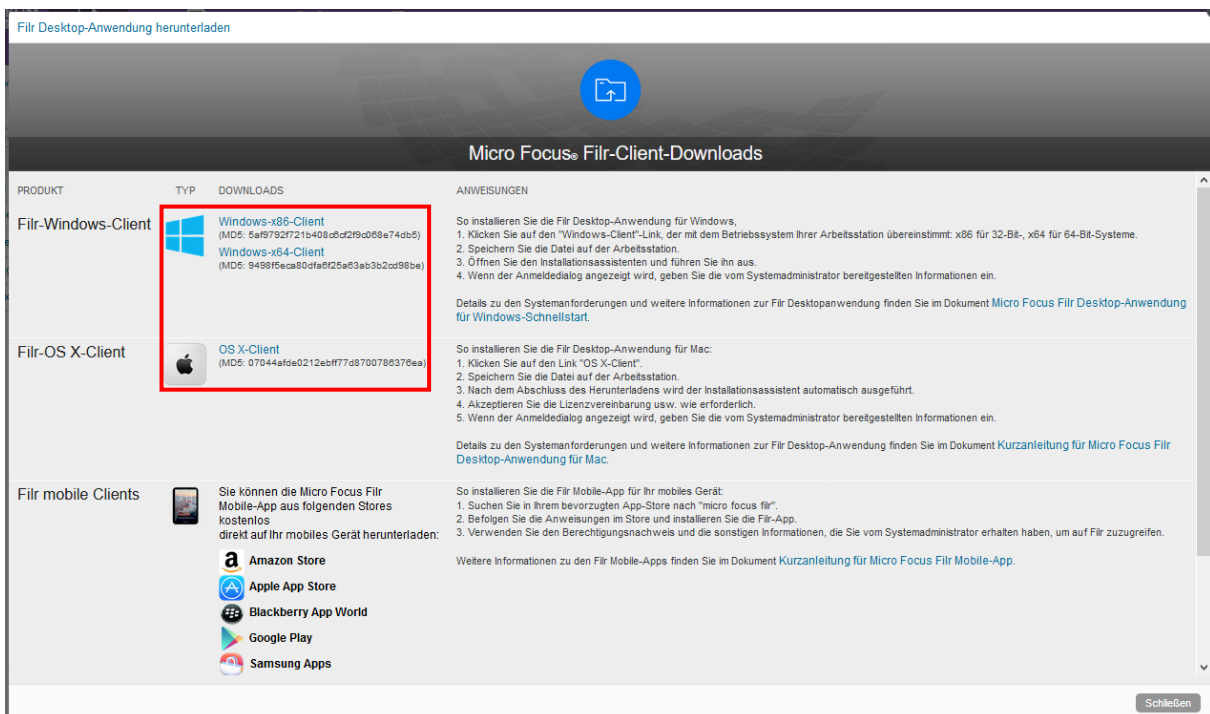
Filr Desktop-Anwendung herunterladen

Micro Focus® Filr-Client-Downloads

| PRODUKT | TYP | DOWNLOADS | ANWEISUNGEN |
|---|---|---|---|
| Filr-Windows-Client | | Windows-x86-Client (MD5: 5af9792f721b408c6cf2f9c068e74db5) Windows-x64-Client (MD5: 9498f5eca80dfa6f25a63ab3b2cd98be) | So installieren Sie die Filr Desktop-Anwendung für Windows, 1. Klicken Sie auf den "Windows-Client"-Link, der mit dem Betriebssystem Ihrer Arbeitsstation übereinstimmt: x86 für 32-Bit-, x64 für 64-Bit-Systeme. 2. Speichern Sie die Datei auf der Arbeitsstation. 3. Öffnen Sie den Installationsassistenten und führen Sie ihn aus. 4. Wenn der Anmeldedialog angezeigt wird, geben Sie die vom Systemadministrator bereitgestellten Informationen ein. Details zu den Systemanforderungen und weitere Informationen zur Filr Desktopanwendung finden Sie im Dokument Micro Focus Filr Desktop-Anwendung für Windows-Schnellstart. |
| Filr-OS X-Client | | OS X-Client (MD5: 07044afde0212ebff77d8700786376ea) | So installieren Sie die Filr Desktop-Anwendung für Mac: 1. Klicken Sie auf den Link "OS X-Client". 2. Speichern Sie die Datei auf der Arbeitsstation. 3. Nach dem Abschluss des Herunterladens wird der Installationsassistent automatisch ausgeführt. 4. Akzeptieren Sie die Lizenzvereinbarung usw. wie erforderlich. 5. Wenn der Anmeldedialog angezeigt wird, geben Sie die vom Systemadministrator bereitgestellten Informationen ein. Details zu den Systemanforderungen und weitere Informationen zur Filr Desktop-Anwendung finden Sie im Dokument Kurzanleitung für Micro Focus Filr Desktop-Anwendung für Mac. |
| Filr mobile Clients | | Sie können die Micro Focus Filr Mobile-App aus folgenden Stores kostenlos direkt auf Ihr mobiles Gerät herunterladen: Amazon Store Apple App Store Blackberry App World Google Play Samsung Apps | So installieren Sie die Filr Mobile-App für Ihr mobiles Gerät: 1. Suchen Sie in Ihrem bevorzugten App-Store nach "micro focus filr". 2. Befolgen Sie die Anweisungen im Store und installieren Sie die Filr-App. 3. Verwenden Sie den Berechtigungsnachweis und die sonstigen Informationen, die Sie vom Systemadministrator erhalten haben, um auf Filr zuzugreifen. Weitere Informationen zu den Filr Mobile-Apps finden Sie im Dokument Kurzanleitung für Micro Focus Filr Mobile-App. |

Schließen